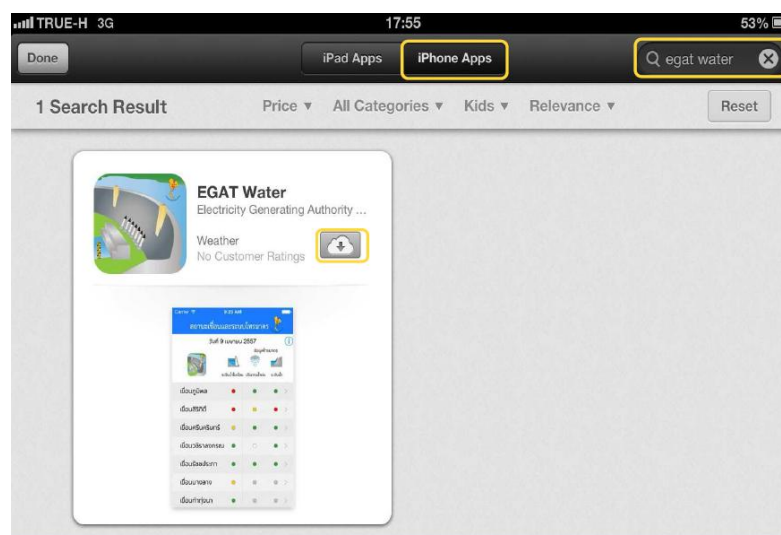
TRUE-H 3G 17:55 53%

Done

iPad Apps

iPhone Apps

egat water

1 Search Result

Price ▾ All Categories ▾ Kids ▾ Relevance ▾

Reset

EGAT Water

Electricity Generating Authority ...

Weather

No Customer Ratings

Carrier 9:00 AM

สถานะเขื่อนและระบบไฟฟ้า

วันที่ 9 เมษายน 2557

เขื่อนภูมิพล

เขื่อนสิริกิติ์

เขื่อนศรีนครินทร์

เขื่อนวชิราลงกรณ

เขื่อนรัชชประภา

เขื่อนบางลาง

เขื่อนท่าทุ่งนา